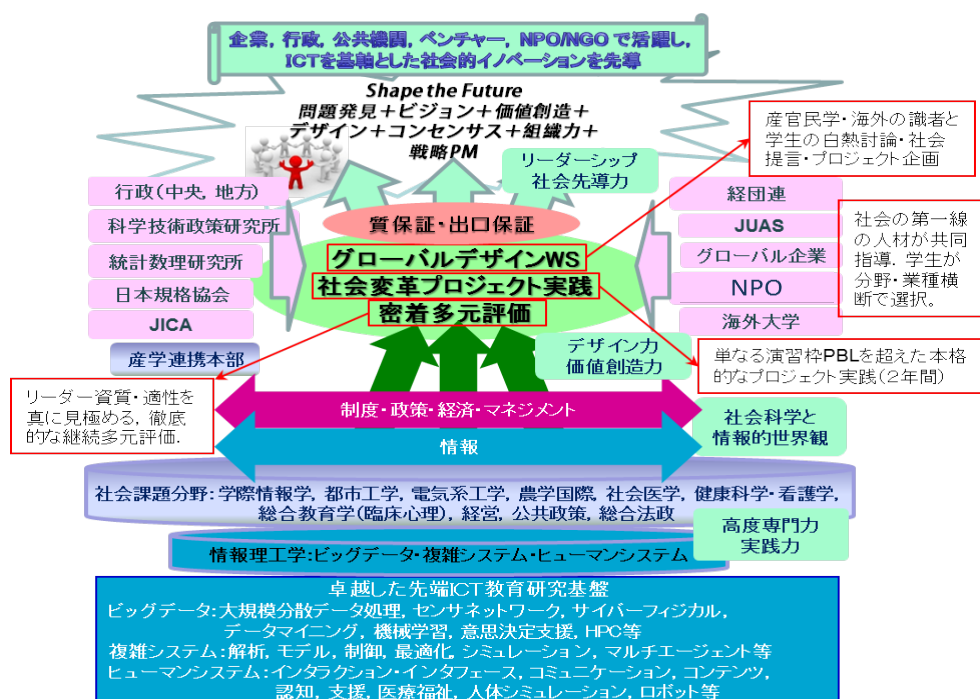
企業，行政，公共機関，ベンチャー，NPO/NGOで活躍し，ICTを基軸とした社会的イノベーションを先導

Shape the Future
問題発見＋ビジョン＋価値創造＋
デザイン＋コンセンサス＋組織力＋
戦略PM

リーダーシップ
社会先導力

産官民学・海外の識者と学生の白熱討論・社会提言・プロジェクト企画

行政（中央，地方）
科学技術政策研究所
統計数理研究所
日本規格協会
JICA
産学連携本部

質保証・出口保証
グローバルデザインWS
社会変革プロジェクト実践
密着多元評価

経団連
JUAS
グローバル企業
NPO
海外大学

社会の第一線の人材が共同指導，学生が分野・業種横断で選択。

デザイン力
価値創造力

単なる演習枠PBLを超えた本格的なプロジェクト実践（2年間）

リーダー資質・適性を真に見極める，徹底的な継続多元評価．

制度・政策・経済・マネジメント
情報

社会科学と
情報的世界観

社会課題分野：学際情報学，都市工学，電気系工学，農学国際，社会医学，健康科学・看護学，総合教育学（臨床心理），経営，公共政策，総合法政

高度専門力
実践力

情報理工学：ビッグデータ・複雑システム・ヒューマンシステム

卓越した先端ICT教育研究基盤
ビッグデータ：大規模分散データ処理，センサネットワーク，サイバーフィジカル，
データマイニング，機械学習，意思決定支援，HPC等
複雑システム：解析，モデル，制御，最適化，シミュレーション，マルチエージェント等
ヒューマンシステム：インタラクション・インタフェース，コミュニケーション，コンテンツ，
認知，支援，医療福祉，人体シミュレーション，ロボット等